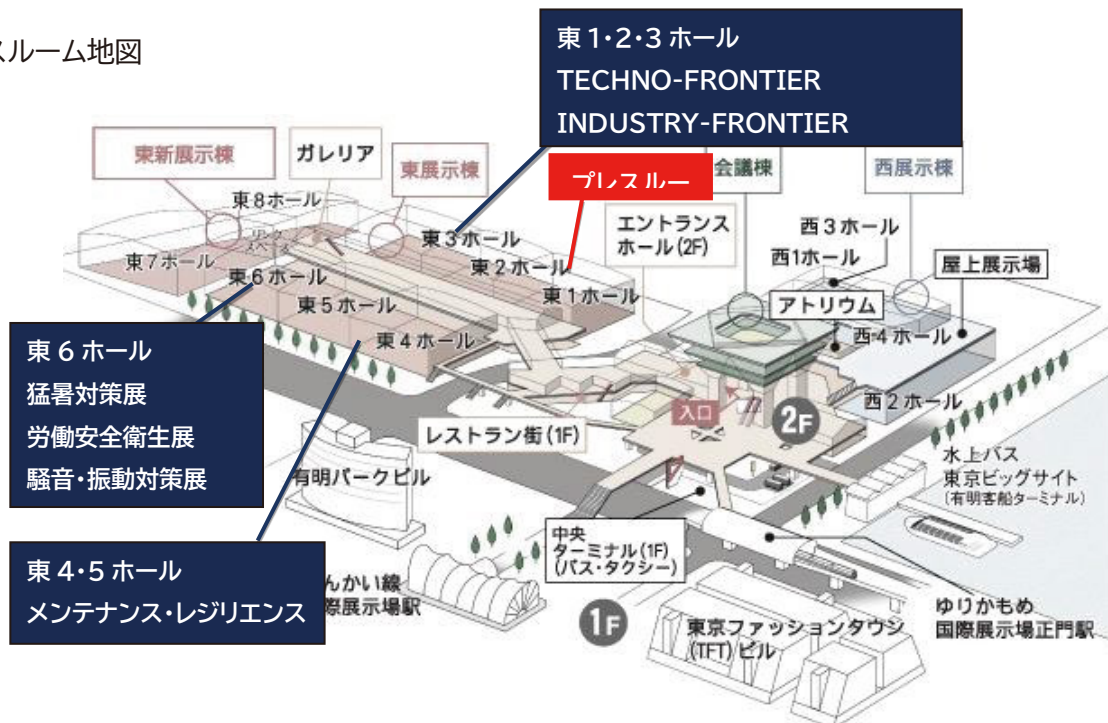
スルーム地図

東 1･2･3 ホール
TECHNO-FRONTIER
INDUSTRY-FRONTIER

東新展示棟
ガレリア
東展示棟
会議棟
西展示棟
プレスルー
東８ホール
東３ホール
エントランスホール（2F）
西３ホール
東７ホール
東６ホール
東２ホール
西1ホール
屋上展示場
東５ホール
東１ホール
アトリウム
東４ホール
西４ホール

東 6 ホール
猛暑対策展
労働安全衛生展
騒音･振動対策展

入口
2F
西２ホール
レストラン街（1F）
水上バス
東京ビッグサイト
（有明客船ターミナル）
有明パークビル
中央
ターミナル（1F）
（バス・タクシー）

東 4･5 ホール
メンテナンス･レジリエンス

んかい線
際展示場駅
1F
東京ファッションタウン
（TFT）ビル
ゆりかもめ
国際展示場正門駅